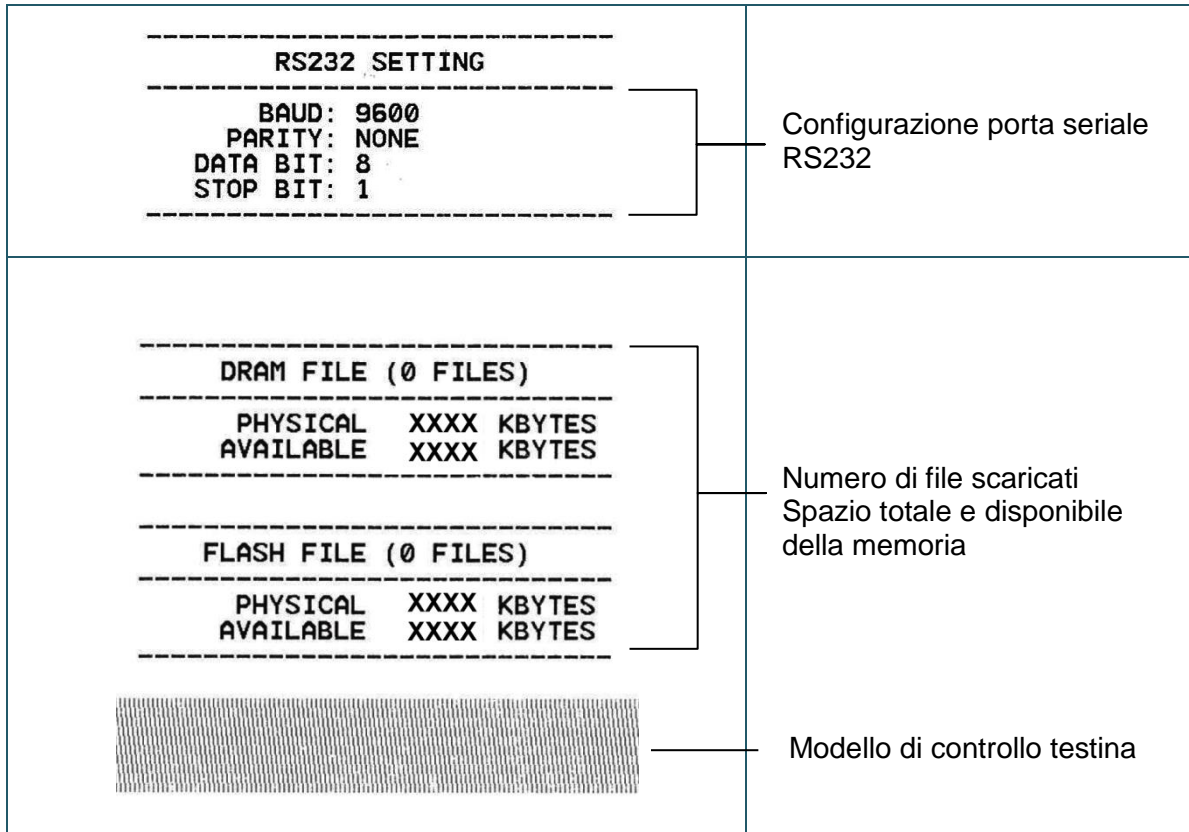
| | |
|---|---|
| RS232 SETTING<br>BAUD: 9600<br>PARITY: NONE<br>DATA BIT: 8<br>STOP BIT: 1 | Configurazione porta seriale RS232 |
| DRAM FILE (0 FILES)<br>PHYSICAL XXXX KBYTES<br>AVAILABLE XXXX KBYTES<br>FLASH FILE (0 FILES)<br>PHYSICAL XXXX KBYTES<br>AVAILABLE XXXX KBYTES | Numero di file scaricati<br>Spazio totale e disponibile della memoria<br><br>Modello di controllo testina |